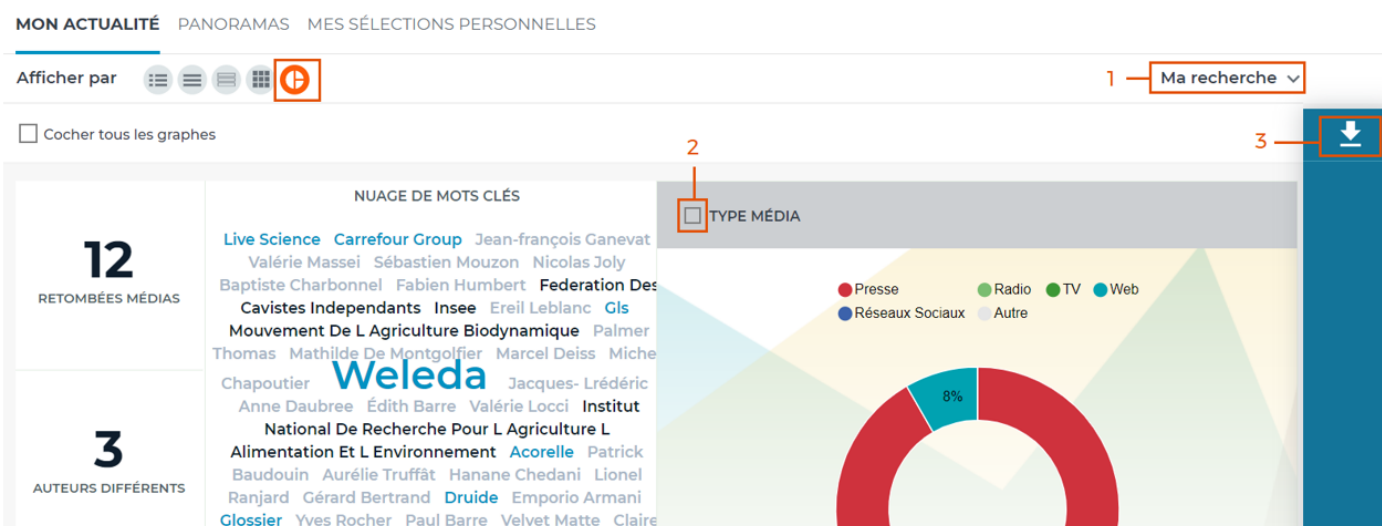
MON ACTUALITÉ PANORAMAS MES SÉLECTIONS PERSONNELLES

Afficher par

1 Ma recherche

Cocher tous les graphes

3

2

12
RETOMBÉES MÉDIAS

3
AUTEURS DIFFÉRENTS

NUAGE DE MOTS CLÉS

Live Science Carrefour Group Jean-françois Ganevat Valérie Massei Sébastien Mouzon Nicolas Joly Baptiste Charbonnel Fabien Humbert Federation Des Cavistes Independants Insee Ereil Leblanc Gls Mouvement De L Agriculture Biodynamique Palmer Thomas Mathilde De Montgolfier Marcel Deiss Miche Chapoutier Weleda Jacques- Lrédéric Anne Daubree Édith Barre Valérie Locci Institut National De Recherche Pour L Agriculture L Alimentation Et L Environnement Acorelle Patrick Baudouin Aurélie Truffât Hanane Chedani Lionel Ranjard Gérard Bertrand Druide Emporio Armani Glossier Yves Rocher Paul Barre Velvet Matte Claire

TYPE MÉDIA

Presse Radio TV Web
Réseaux Sociaux Autre

8%